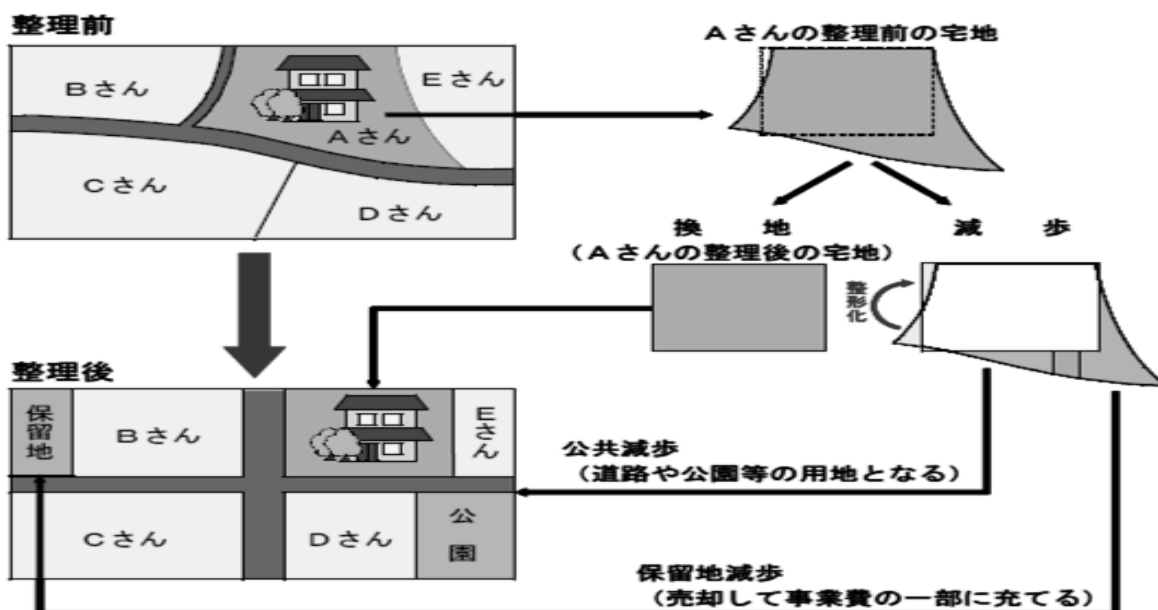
整理前

Bさん

Eさん

Aさん

Cさん

Dさん

Aさんの整理前の宅地

換　地
（Aさんの整理後の宅地）

減　歩

整形化

整理後

保留地

Bさん

Eさん

Cさん

Dさん

公園

公共減歩
（道路や公園等の用地となる）

保留地減歩
（売却して事業費の一部に充てる）